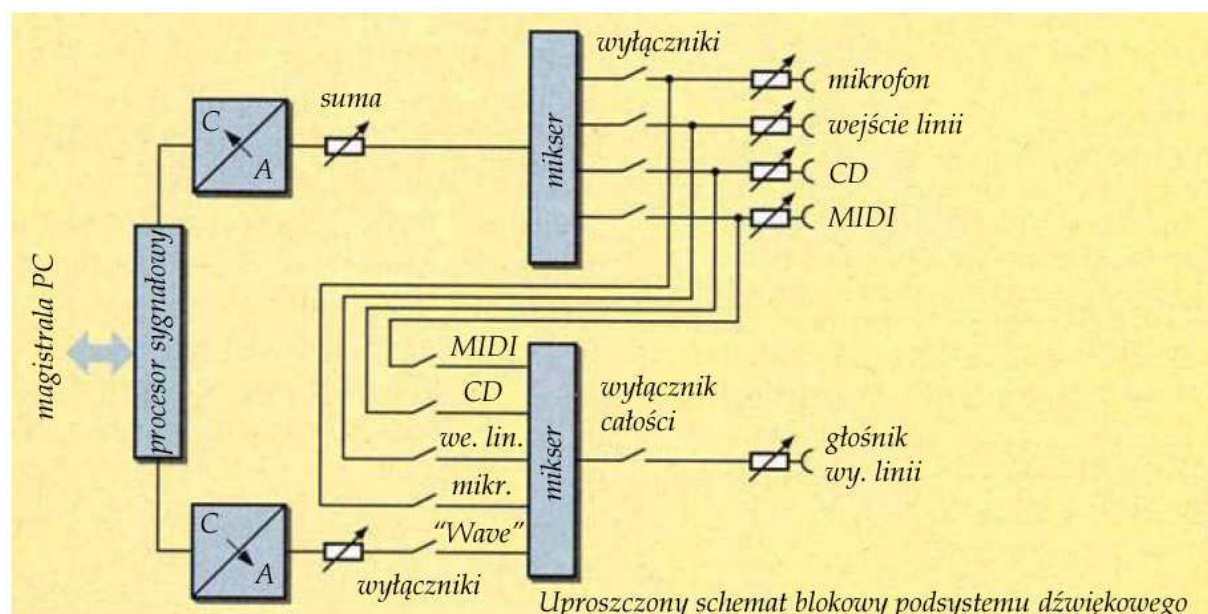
magistrala PC

procesor sygnałowy

C
A

suma

mikser

wyłączniki

mikrofon
wejście linii
CD
MIDI

MIDI
CD
we. lin.
mikr.
"Wave"

mikser

wyłącznik całości

głośnik
wy. linii

C
A

wyłączniki

Uproszczony schemat blokowy podsystemu dźwiękowego